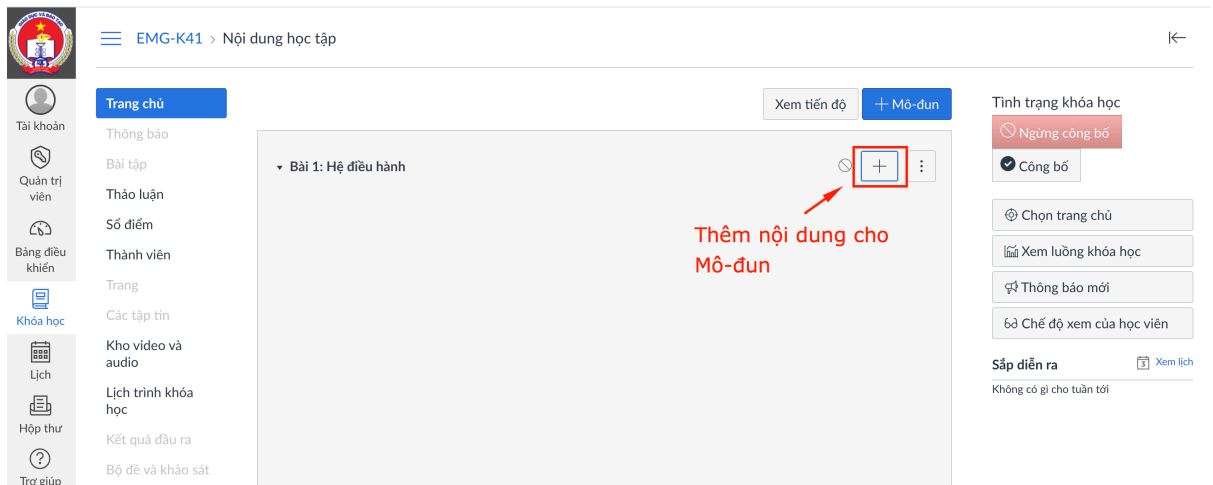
EMG-K41 › Nội dung học tập

Tài khoản
Quản trị viên
Bảng điều khiển
Khóa học
Lịch
Hộp thư
Trợ giúp

Trang chủ
Thông báo
Bài tập
Thảo luận
Sổ điểm
Thành viên
Trang
Các tập tin
Kho video và audio
Lịch trình khóa học
Kết quả đầu ra
Bộ đề và khảo sát

Xem tiến độ
+ Mô-đun

Bài 1: Hệ điều hành

Thêm nội dung cho Mô-đun

Tình trạng khóa học
Ngừng công bố
Công bố
Chọn trang chủ
Xem luồng khóa học
Thông báo mới
Chế độ xem của học viên

Sắp diễn ra
Xem lịch
Không có gì cho tuần tới